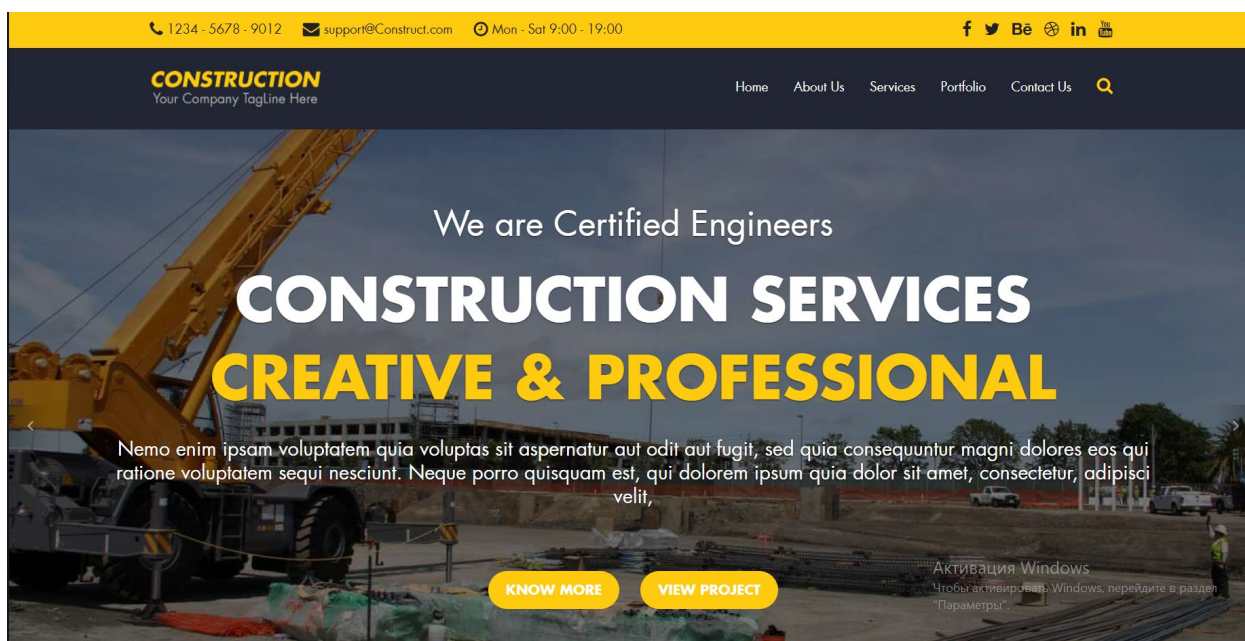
1234 - 5678 - 9012 support@Construct.com Mon - Sat 9:00 - 19:00

CONSTRUCTION
Your Company TagLine Here

Home About Us Services Portfolio Contact Us

We are Certified Engineers

CONSTRUCTION SERVICES
CREATIVE & PROFESSIONAL

Nemo enim ipsam voluptatem quia voluptas sit aspernatur aut odit aut fugit, sed quia consequuntur magni dolores eos qui ratione voluptatem sequi nesciunt. Neque porro quisquam est, qui dolorem ipsum quia dolor sit amet, consectetur, adipisci velit,

KNOW MORE VIEW PROJECT

Активация Windows
Чтобы активировать Windows, перейдите в раздел "Параметры".